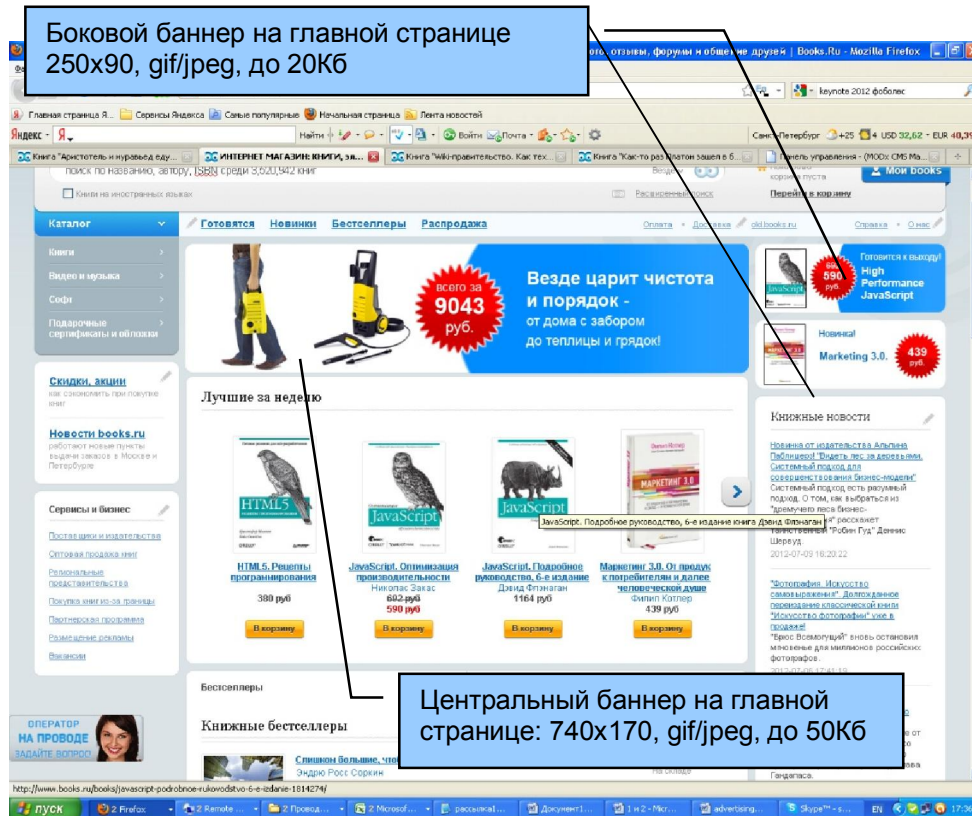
Боковой баннер на главной странице 250х90, gif/jpeg, до 20Кб

ого, отзывы, форумы и общение друзей | Books.Ru - Mozilla Firefox

keynote 2012 фоболес

Главная страница Я... Сервисы Яндекса Самые популярные Начальная страница Лента новостей

Яндекс - Я Найти Войти Почта Санкт-Петербург +25 4 USD 32,62 - EUR 40,3

Книга "Аристотель и муравьед еду... ИНТЕРНЕТ МАГАЗИН КНИГИ, эл... Книга "Wiki-правительство. Как тех... Книга "Как-то раз Платон зашел в б... Панель управления - (MODx CMS Ма...

поиск по названию, автору, ISBN среди 3,620,942 книг

Книги на иностранных языках

Расширенный поиск

Перейти в корзину

Мои books

Каталог

Готовятся Новинки Бестселлеры Распродажа

Оплата Доставка old.books.ru Справка О нас

Книги

Видео и музыка

Софт

Подарочные сертификаты и обложки

всего за 9043 руб.

Везде царит чистота и порядок - от дома с забором до теплицы и грядок!

Готовится к выходу! High Performance JavaScript

590 руб.

Новинка! Marketing 3.0.

439 руб.

Скидки, акции

как сэкономить при покупке книг

Новости books.ru

работают новые пункты выдачи заказов в Москве и Петербурге

Сервисы и бизнес

Поставщики и издательства

Оптовая продажа книг

Региональные представительства

Покупка книг из-за границы

Партнерская программа

Размещение рекламы

Вакансии

Лучшие за неделю

HTML5. Рецепты программирования
380 руб
В корзину

JavaScript. Оптимизация производительности
Николас Закас
602 руб
590 руб
В корзину

JavaScript. Подробное руководство, 6-е издание
Дэвид Флэнаган
1164 руб
В корзину

Маркетинг 3.0. От продук к потребителям и далее человеческой душе
Филип Котлер
439 руб
В корзину

JavaScript. Подробное руководство, 6-е издание книга Дэвид Флэнаган

Книжные новости

Новинка от издательства Альпина Паблишер! "Видеть лес за деревьями. Системный подход для совершенствования бизнес-модели"
Системный подход есть разумный подход. О том, как выбраться из "дремучего леса бизнес-... я" рассказывает ... "Робин Гуд" Деннис Шервуд.
2012-07-09 18:20:22

"Фотография. Искусство самовыражения". Долгожданное переиздание классической книги "Искусство фотографии" уже в продаже!
"Брюс Всемогущий" вновь остановил мгновение для миллионов российских фотографов.

Бестселлеры

Центральный баннер на главной странице: 740х170, gif/jpeg, до 50Кб

Книжные бестселлеры

ОПЕРАТОР НА ПРОВОДЕ ЗАДАЙТЕ ВОПРОС!

Слишком большие, что...
Эндрю Росс Соркин

На складе

Гандапаса.

http://www.books.ru/books/javascript-podrobnoe-rukovodstvo-6-e-izdanie-1814274/

пуск 2 Firefox 2 Remote ... 2 Провод... 2 Microsof... рассылка1... Документ1... 1 и 2 - Micr... advertising... Skype™ - s... EN 17:36